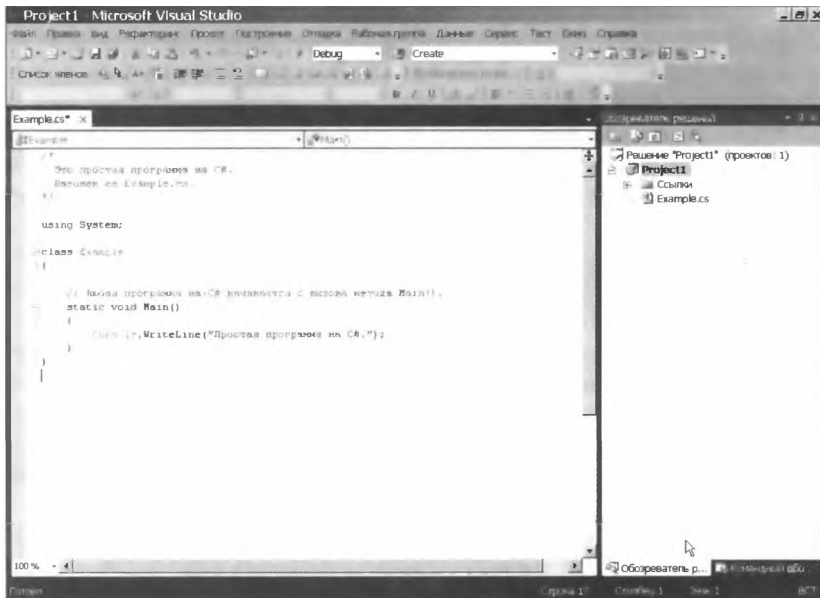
Project1 - Microsoft Visual Studio

Файл Правка Вид Рефакторинг Проект Построение Отладка Рабочая группа Данные Сервис Тест Окно Справка

Debug Create

Список членов

Example.cs* ×

Example Main()

/*
Это простая программа на C#.
Назовем ее Example.cs.
*/

using System;

class Example
{

// Любая программа на C# начинается с вызова метода Main().
static void Main()
{
Console.WriteLine("Простая программа на C#.");
}
}

100 %

Обозреватель решений

Решение "Project1" (проектов: 1)
Project1
Ссылки
Example.cs

Обозреватель р... Командный обо...

Готово Строка 17 Столбец 1 Знак 1 ВСТ